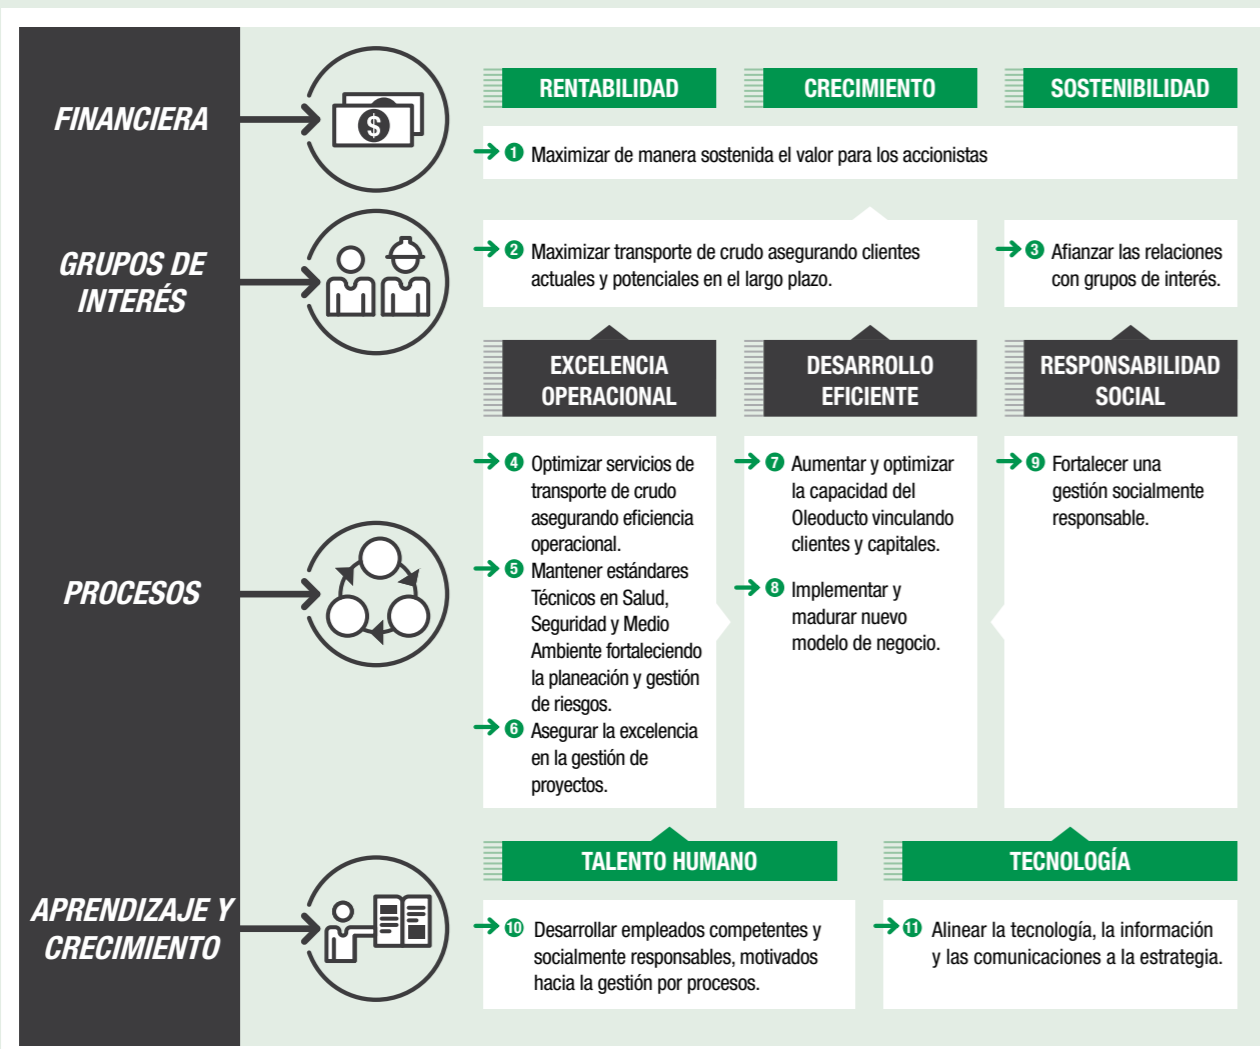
FINANCIERA

GRUPOS DE INTERÉS

PROCESOS

APRENDIZAJE Y CRECIMIENTO

RENTABILIDAD

CRECIMIENTO

SOSTENIBILIDAD

1 Maximizar de manera sostenida el valor para los accionistas

2 Maximizar transporte de crudo asegurando clientes actuales y potenciales en el largo plazo.

3 Afianzar las relaciones con grupos de interés.

EXCELENCIA OPERACIONAL

DESARROLLO EFICIENTE

RESPONSABILIDAD SOCIAL

4 Optimizar servicios de transporte de crudo asegurando eficiencia operacional.

5 Mantener estándares Técnicos en Salud, Seguridad y Medio Ambiente fortaleciendo la planeación y gestión de riesgos.

6 Asegurar la excelencia en la gestión de proyectos.

7 Aumentar y optimizar la capacidad del Oleoducto vinculando clientes y capitales.

8 Implementar y madurar nuevo modelo de negocio.

9 Fortalecer una gestión socialmente responsable.

TALENTO HUMANO

TECNOLOGÍA

10 Desarrollar empleados competentes y socialmente responsables, motivados hacia la gestión por procesos.

11 Alinear la tecnología, la información y las comunicaciones a la estrategia.